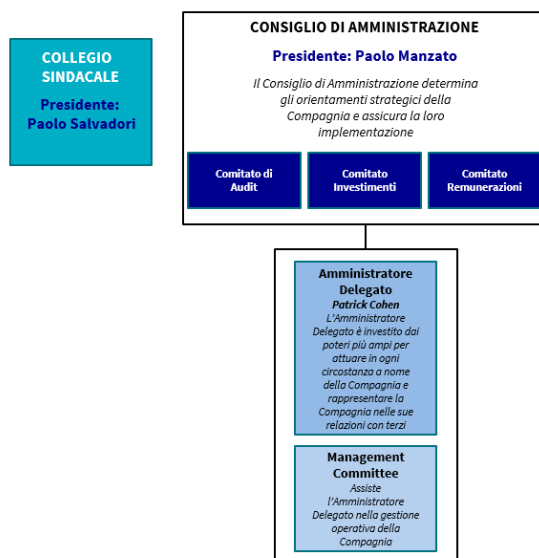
COLLEGIO SINDACALE

Presidente: Paolo Salvadori

CONSIGLIO DI AMMINISTRAZIONE

Presidente: Paolo Manzato

Il Consiglio di Amministrazione determina gli orientamenti strategici della Compagnia e assicura la loro implementazione

Comitato di Audit

Comitato Investimenti

Comitato Remunerazioni

Amministratore Delegato

Patrick Cohen

L'Amministratore Delegato è investito dai poteri più ampi per attuare in ogni circostanza a nome della Compagnia e rappresentare la Compagnia nelle sue relazioni con terzi

Management Committee

Assiste l'Amministratore Delegato nella gestione operativa della Compagnia